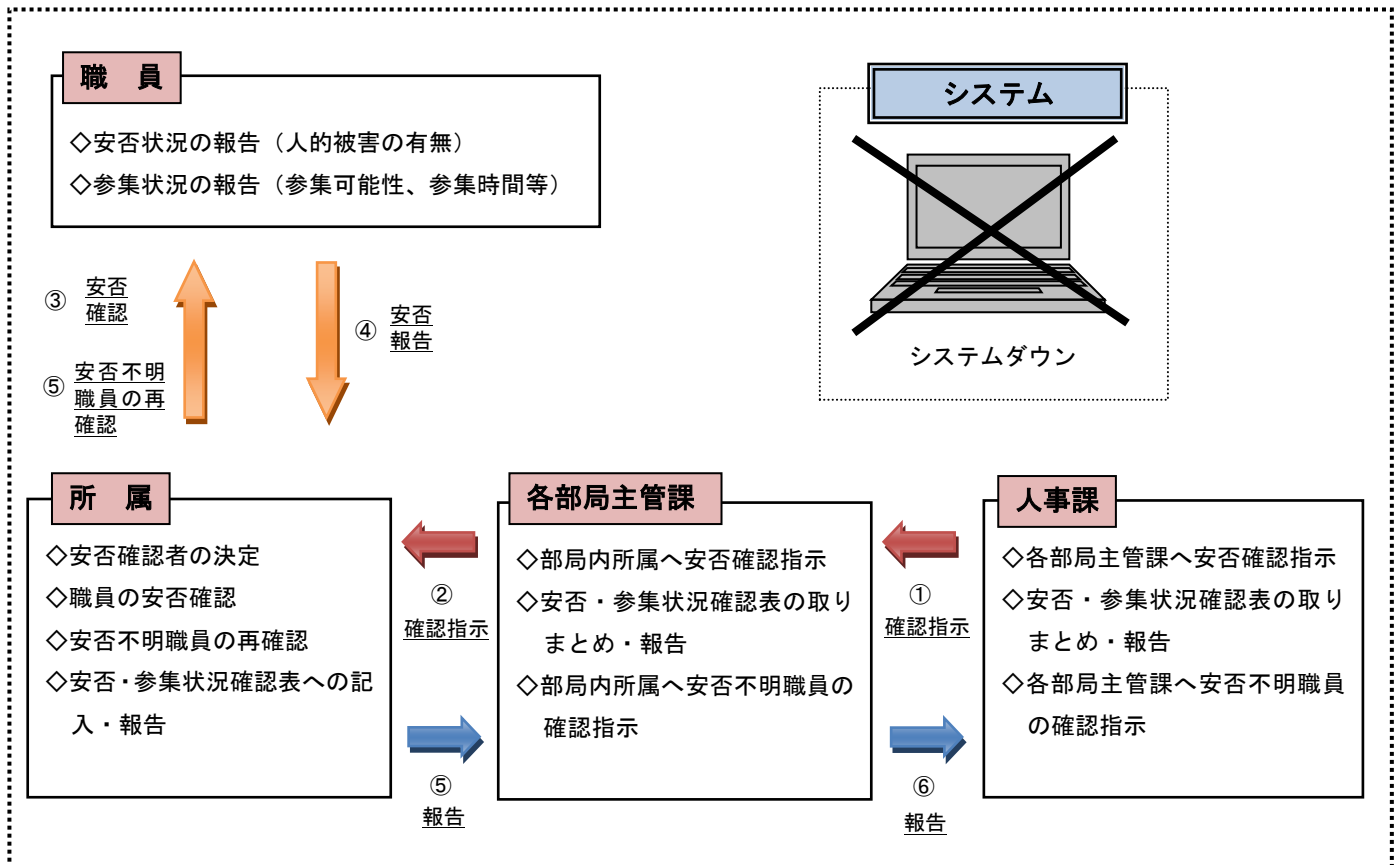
職　員

◇安否状況の報告（人的被害の有無）

◇参集状況の報告（参集可能性、参集時間等）

システム

システムダウン

③ 安否確認

⑤ 安否不明職員の再確認

④ 安否報告

所　属

◇安否確認者の決定

◇職員の安否確認

◇安否不明職員の再確認

◇安否・参集状況確認表への記入・報告

② 確認指示

⑤ 報告

各部局主管課

◇部局内所属へ安否確認指示

◇安否・参集状況確認表の取りまとめ・報告

◇部局内所属へ安否不明職員の確認指示

① 確認指示

⑥ 報告

人事課

◇各部局主管課へ安否確認指示

◇安否・参集状況確認表の取りまとめ・報告

◇各部局主管課へ安否不明職員の確認指示